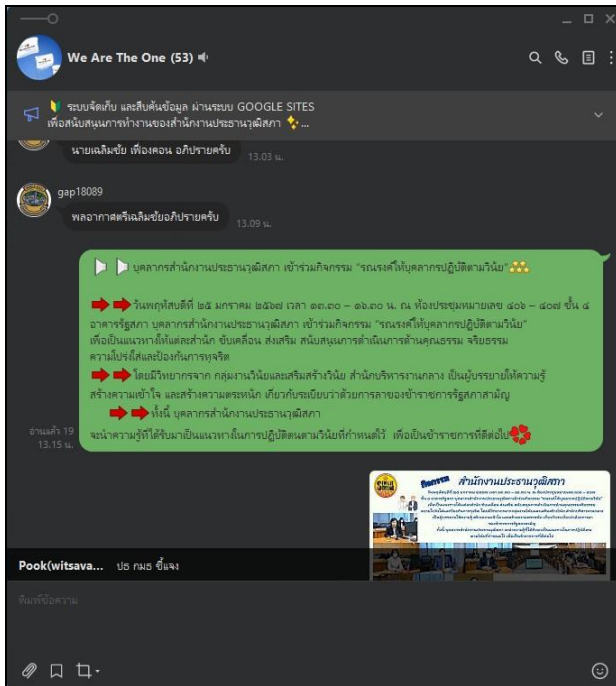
We Are The One (53)

ระบบจัดเก็บ และสืบค้นข้อมูล ผ่านระบบ GOOGLE SITES เพื่อสนับสนุนการทำงานของสำนักงานประธานวุฒิสภา ...

นายเฉลิมชัย เฟื่องคอน อภิปรายครับ 13.03 น.

gap18089

พลอากาศตรีเฉลิมชัยขออภิปรายครับ 13.09 น.

บุคลากรสำนักงานประธานวุฒิสภา เข้าร่วมกิจกรรม "รณรงค์ให้บุคลากรปฏิบัติตามวินัย"

วันพฤหัสบดีที่ ๒๔ มกราคม ๒๕๖๒ เวลา ๑๓.๓๐ – ๑๖.๓๐ น. ณ ห้องประชุมหมายเลข ๔๐๖ – ๔๐๗ ชั้น ๔ อาคารรัฐสภา บุคลากรสำนักงานประธานวุฒิสภา เข้าร่วมกิจกรรม "รณรงค์ให้บุคลากรปฏิบัติตามวินัย" เพื่อเป็นแนวทางให้แต่ละสำนัก ขับเคลื่อน ส่งเสริม สนับสนุนการดำเนินการด้านคุณธรรม จริยธรรม ความโปร่งใสและป้องกันการทุจริต

โดยมีวิทยากรจาก กลุ่มงานวินัยและเสริมสร้างวินัย สำนักบริหารงานกลาง เป็นผู้บรรยายให้ความรู้ สร้างความเข้าใจ และสร้างความตระหนัก เกี่ยวกับระเบียบว่าด้วยการลาของข้าราชการรัฐสภาสามัญ

ทั้งนี้ บุคลากรสำนักงานประธานวุฒิสภา

อ่านแล้ว 19 13.15 น.

จะนำความรู้ที่ได้รับมาเป็นแนวทางในการปฏิบัติตนตามวินัยที่กำหนดไว้ เพื่อเป็นข้าราชการที่ดีต่อไป

กิจกรรม สำนักงานประธานวุฒิสภา

Pook(witsava... ปธ กมธ ชี้แจง

พิมพ์ข้อความ